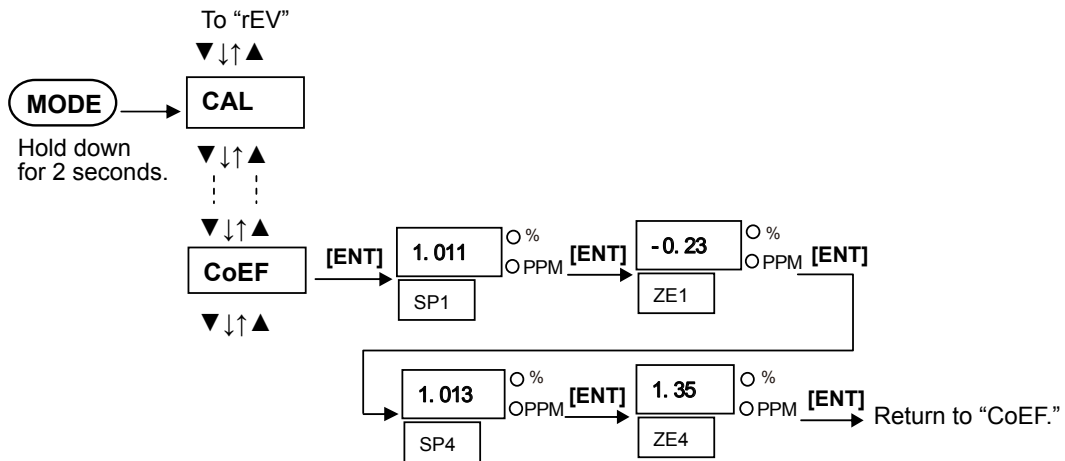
To "rEV"

▼↓↑▲

MODE

Hold down for 2 seconds.

CAL

▼↓↑▲

▼↓↑▲

CoEF

▼↓↑▲

[ENT]

1. 011

% PPM

SP1

[ENT]

-0. 23

% PPM

ZE1

[ENT]

1. 013

% PPM

SP4

[ENT]

1. 35

% PPM

ZE4

[ENT]

Return to "CoEF."